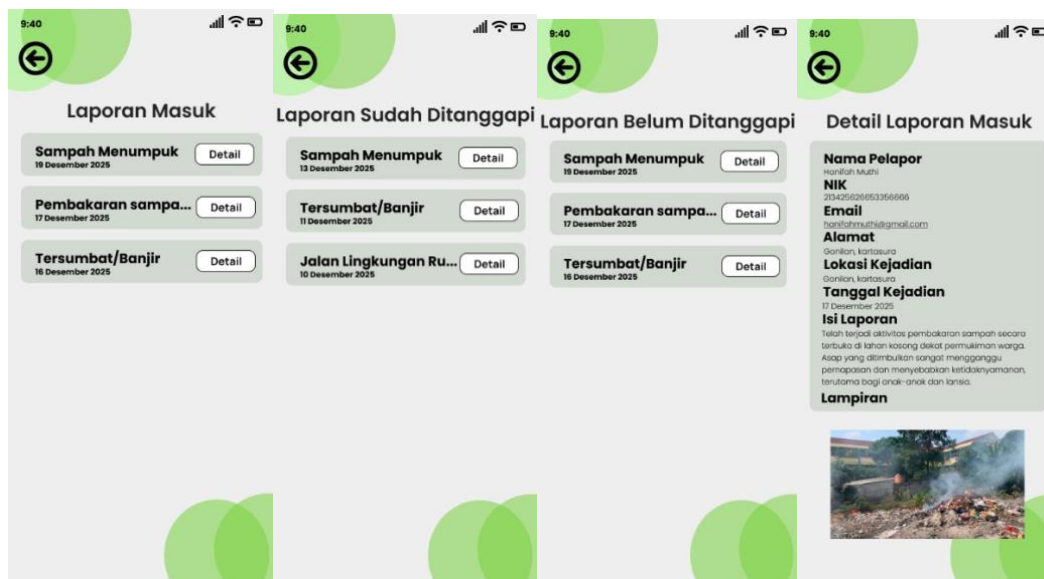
9:40

Laporan Masuk

Sampah Menumpuk
19 Desember 2025
Detail

Pembakaran sampa...
17 Desember 2025
Detail

Tersumbat/Banjir
16 Desember 2025
Detail

9:40

Laporan Sudah Ditanggapi

Sampah Menumpuk
13 Desember 2025
Detail

Tersumbat/Banjir
11 Desember 2025
Detail

Jalan Lingkungan Ru...
10 Desember 2025
Detail

9:40

Laporan Belum Ditanggapi

Sampah Menumpuk
19 Desember 2025
Detail

Pembakaran sampa...
17 Desember 2025
Detail

Tersumbat/Banjir
16 Desember 2025
Detail

9:40

Detail Laporan Masuk

Nama Pelapor
Hanifah Muthi
NIK
213425626653356666
Email
hanifahmuthi@gmail.com
Alamat
Gonilan, kartasura
Lokasi Kejadian
Gonilan, kartasura
Tanggal Kejadian
17 Desember 2025
Isi Laporan
Telah terjadi aktivitas pembakaran sampah secara terbuka di lahan kosong dekat permukiman warga. Asap yang ditimbulkan sangat mengganggu pernapasan dan menyebabkan ketidaknyamanan, terutama bagi anak-anak dan lansia.
Lampiran